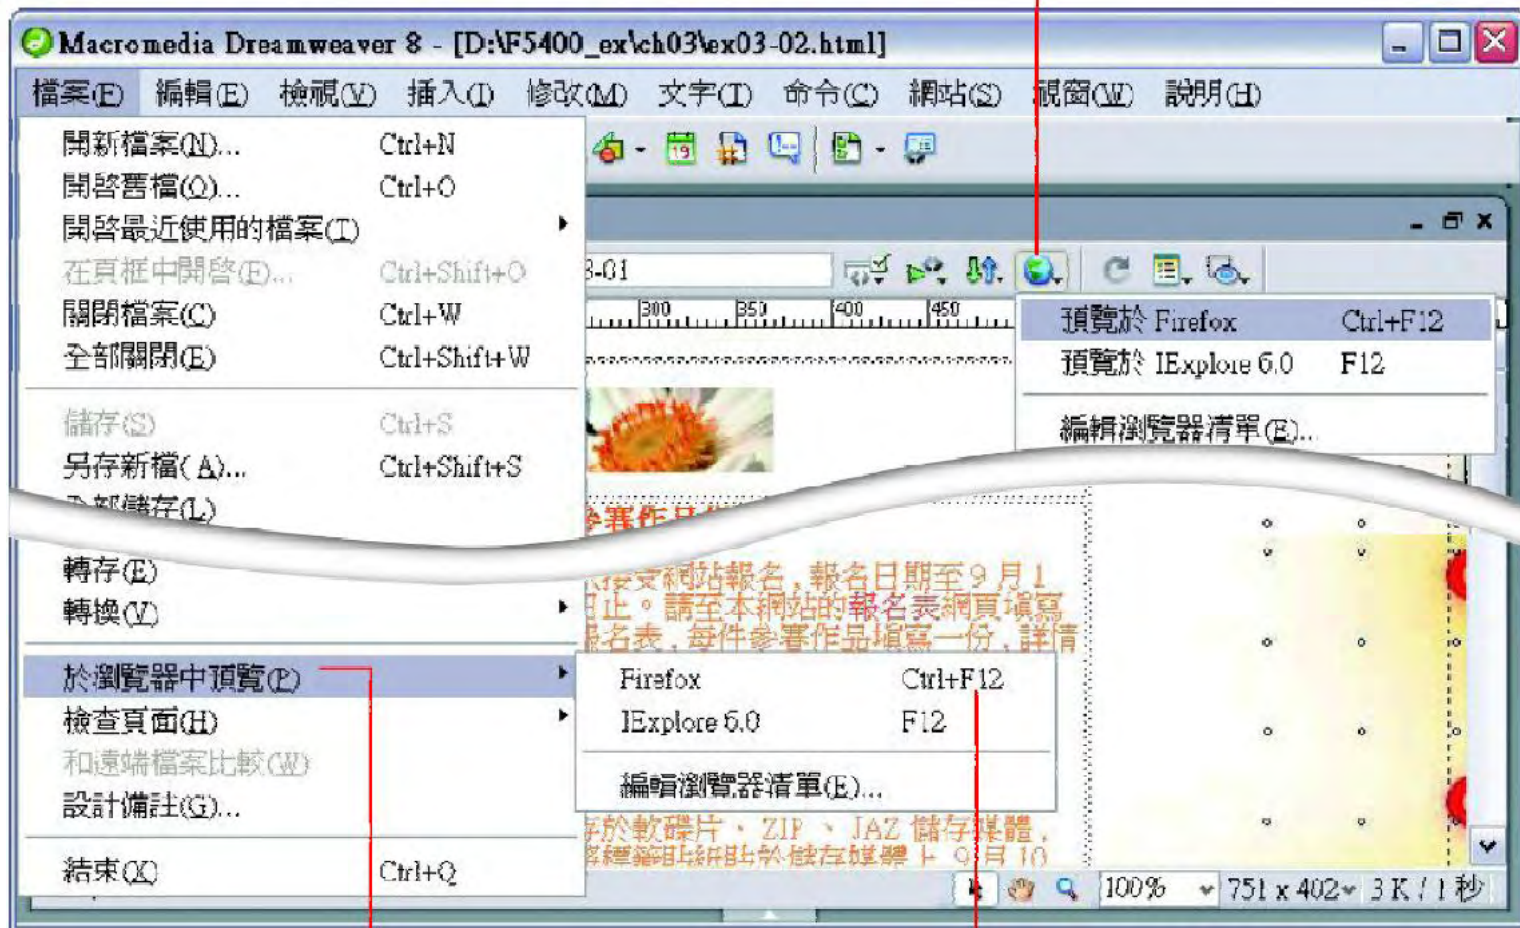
Macromedia Dreamweaver 8 - [D:\F5400_ex\ch03\ex03-02.html]

檔案(F) 編輯(E) 檢視(V) 插入(I) 修改(M) 文字(T) 命令(C) 網站(S) 視窗(W) 說明(H)

開新檔案(N)... Ctrl+N
開啟舊檔(O)... Ctrl+O
開啟最近使用的檔案(T)
在頁框中開啟(F)... Ctrl+Shift+O
關閉檔案(C) Ctrl+W
全部關閉(E) Ctrl+Shift+W
儲存(S) Ctrl+S
另存新檔(A)... Ctrl+Shift+S
全部儲存(L)
轉存(E)
轉換(V)
於瀏覽器中預覽(P)
檢查頁面(H)
和遠端檔案比較(W)
設計備註(G)...
結束(X) Ctrl+Q

3-01

300 350 400 450

預覽於 Firefox Ctrl+F12
預覽於 IExplore 6.0 F12
編輯瀏覽器清單(E)...

參賽作品
接受網站報名，報名日期至 9 月 1
日止。請至本網站的報名表網頁填寫
報名表，每件參賽作品填寫一份，詳情

Firefox Ctrl+F12
IExplore 6.0 F12
編輯瀏覽器清單(E)...

存於軟碟片、ZIP、JAZ 儲存媒體，
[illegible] 9 月 10

100% 751 x 402 3 K / 1 秒